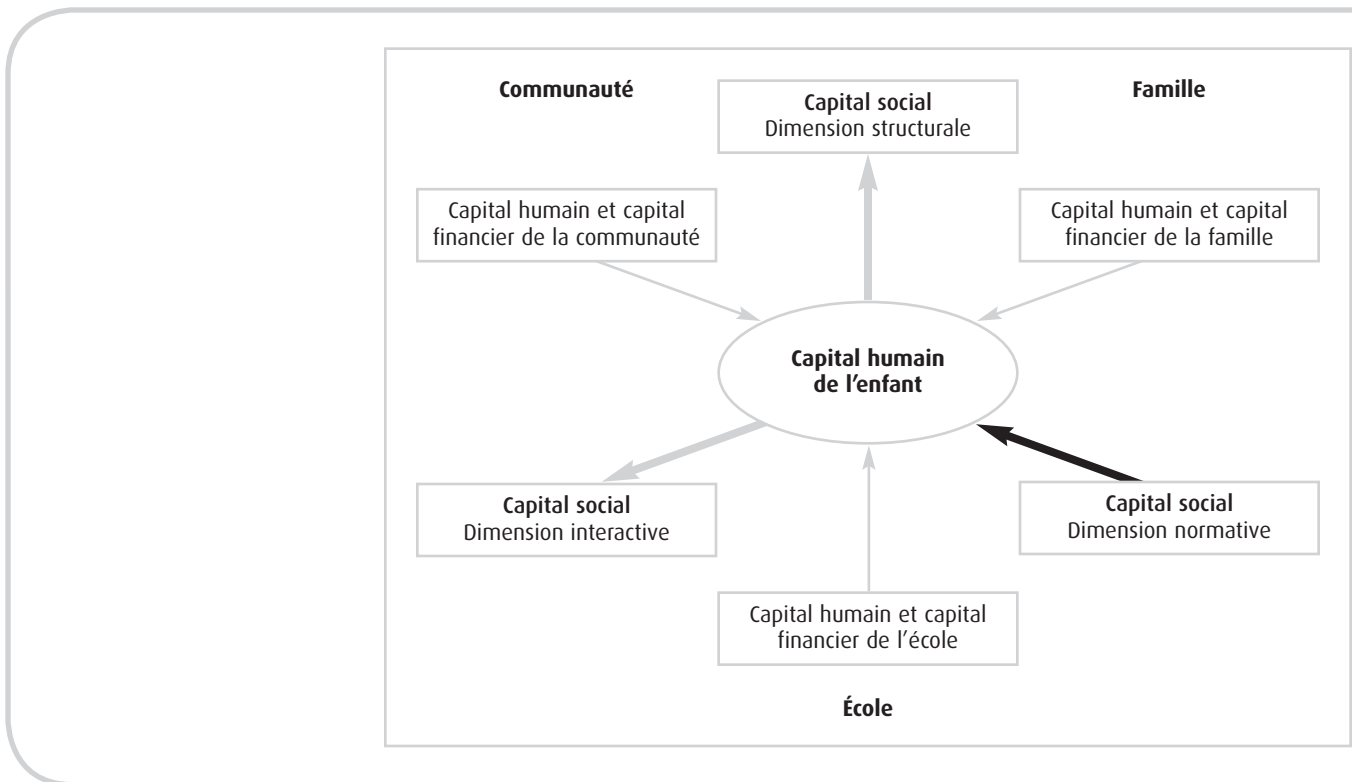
Communauté

Capital social
Dimension structurale

Famille

Capital humain et capital financier de la communauté

Capital humain et capital financier de la famille

Capital humain de l'enfant

Capital social
Dimension interactive

Capital social
Dimension normative

Capital humain et capital financier de l'école

École